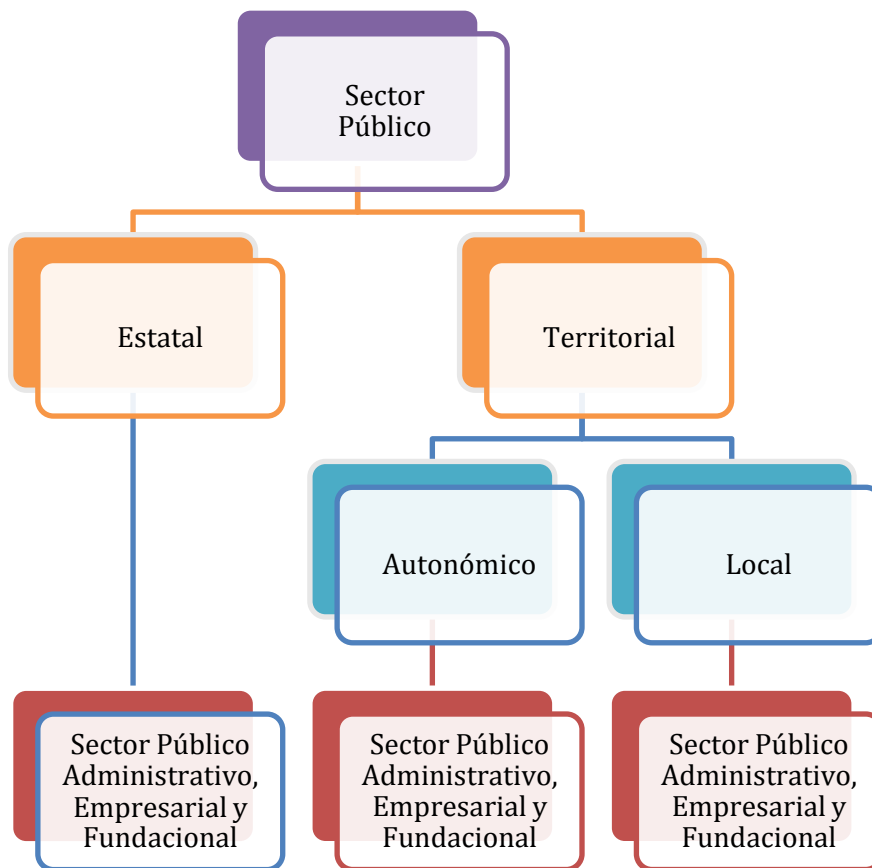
Sector Público

Estatal

Territorial

Autonómico

Local

Sector Público Administrativo, Empresarial y Fundacional

Sector Público Administrativo, Empresarial y Fundacional

Sector Público Administrativo, Empresarial y Fundacional